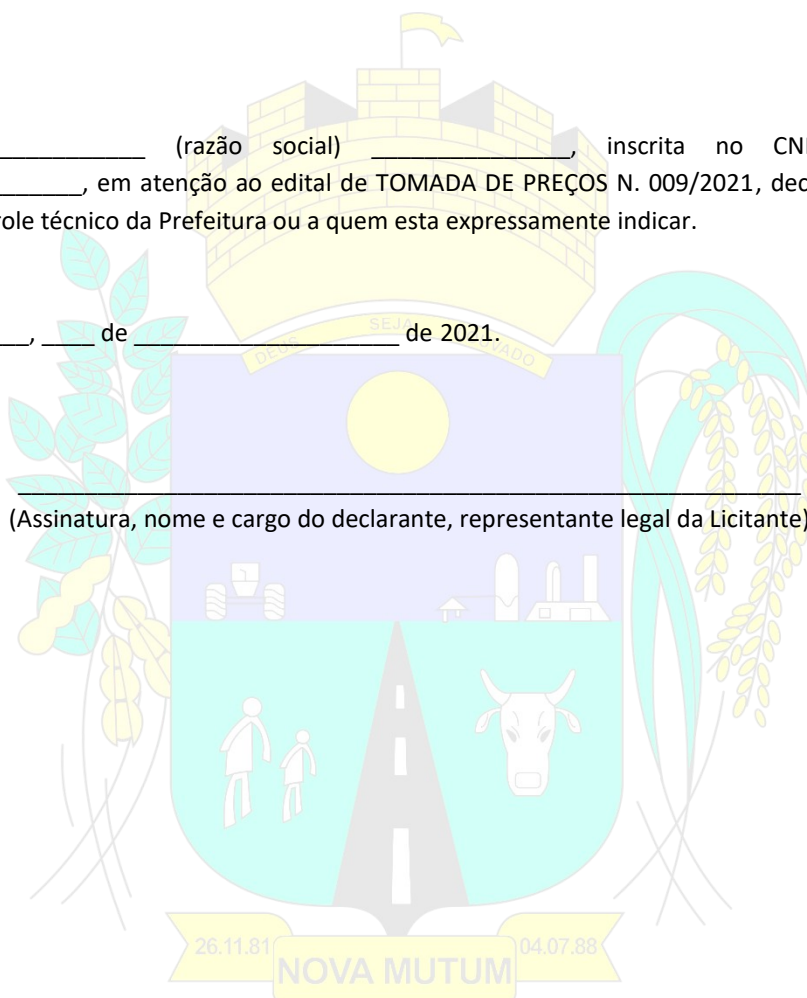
___________ (razão social) _______________, inscrita no CN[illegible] ______, em atenção ao edital de TOMADA DE PREÇOS N. 009/2021, dec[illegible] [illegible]role técnico da Prefeitura ou a quem esta expressamente indicar.

__, ____ de ___________________ de 2021.

_______________________________________________________
(Assinatura, nome e cargo do declarante, representante legal da Licitante)

SEJA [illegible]
DEUS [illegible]ADO

26.11.81 NOVA MUTUM 04.07.88